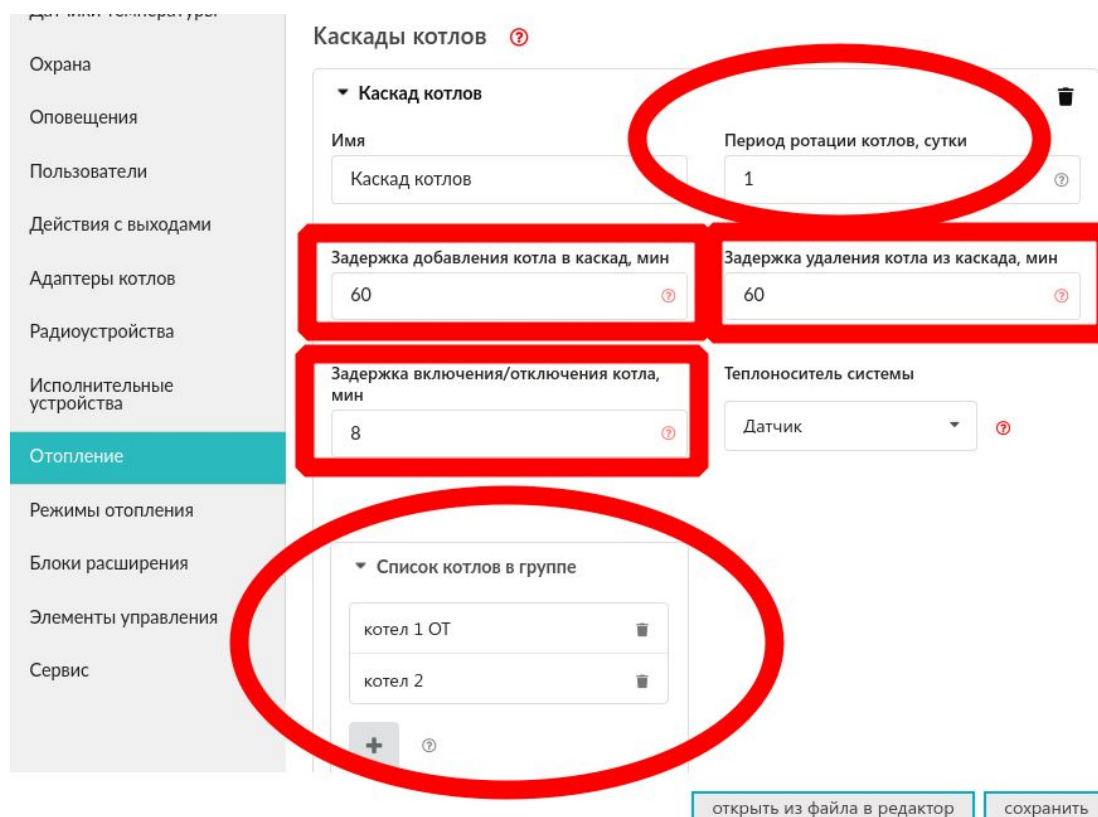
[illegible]

Охрана

Оповещения

Пользователи

Действия с выходами

Адаптеры котлов

Радиоустройства

Исполнительные устройства

Отопление

Режимы отопления

Блоки расширения

Элементы управления

Сервис

Каскады котлов ⑦

Каскад котлов

Имя

Каскад котлов

Период ротации котлов, сутки

1

Задержка добавления котла в каскад, мин

60

Задержка удаления котла из каскада, мин

60

Задержка включения/отключения котла, мин

8

Теплоноситель системы

Датчик

Список котлов в группе

котел 1 ОТ

котел 2

+

открыть из файла в редактор

сохранить